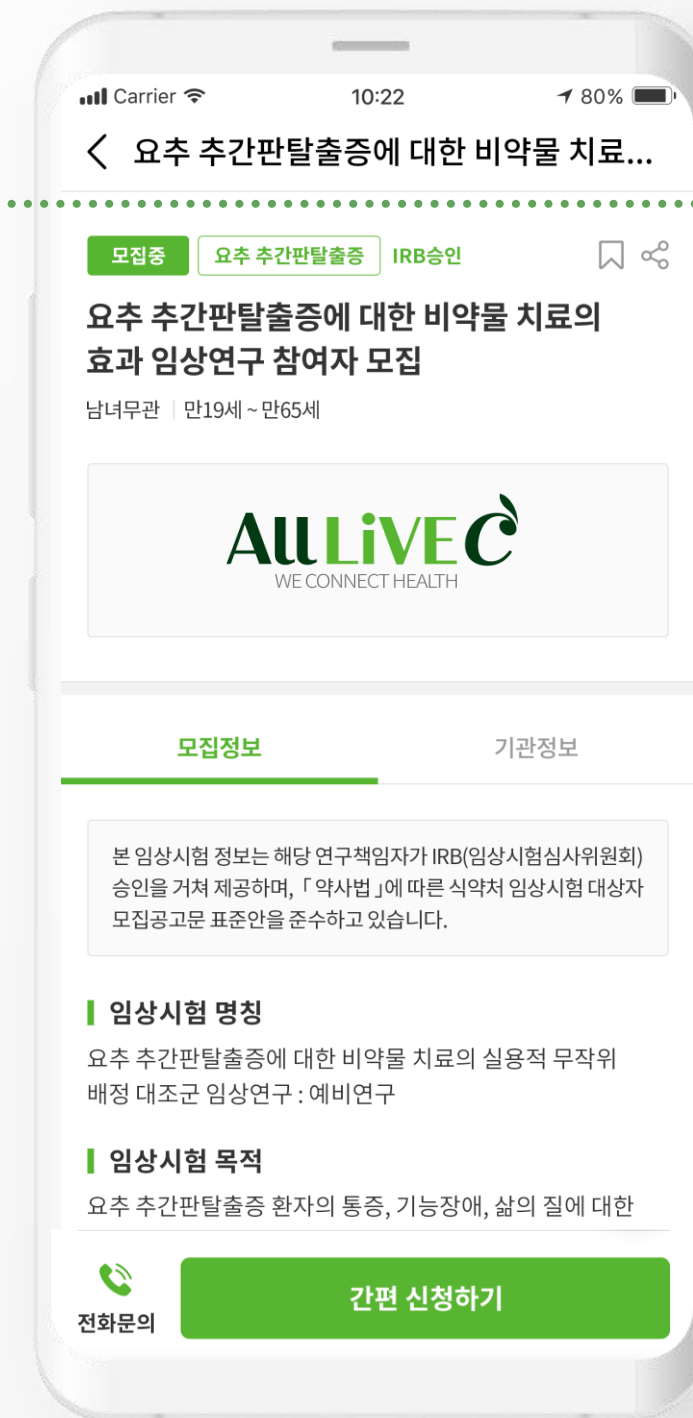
Carrier 10:22 80%

< 요추 추간판탈출증에 대한 비약물 치료...

모집중 요추 추간판탈출증 IRB승인

요추 추간판탈출증에 대한 비약물 치료의 효과 임상연구 참여자 모집

남녀무관 | 만19세 ~ 만65세

AllLiVE
WE CONNECT HEALTH

모집정보 기관정보

본 임상시험 정보는 해당 연구책임자가 IRB(임상시험심사위원회) 승인을 거쳐 제공하며, 「약사법」에 따른 식약처 임상시험 대상자 모집공고문 표준안을 준수하고 있습니다.

임상시험 명칭

요추 추간판탈출증에 대한 비약물 치료의 실용적 무작위 배정 대조군 임상연구 : 예비연구

임상시험 목적

요추 추간판탈출증 환자의 통증, 기능장애, 삶의 질에 대한

전화문의

간편 신청하기